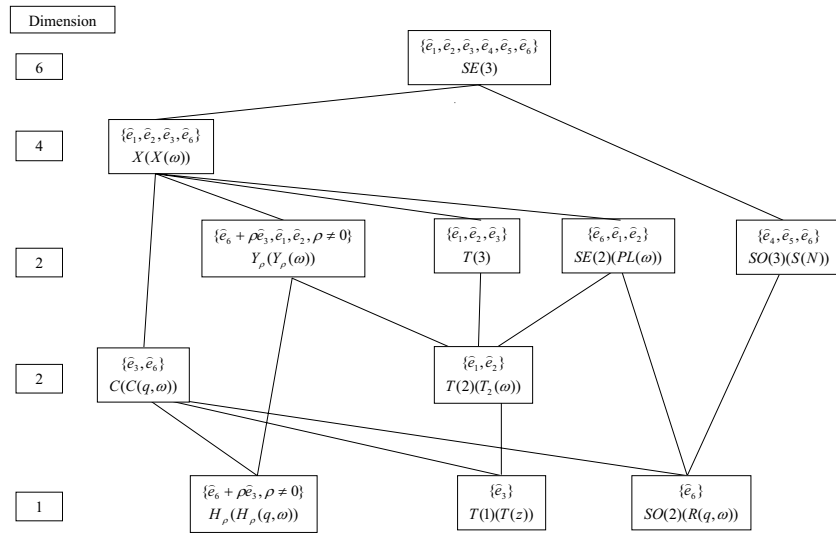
Dimension

6

$\{\hat{e}_1, \hat{e}_2, \hat{e}_3, \hat{e}_4, \hat{e}_5, \hat{e}_6\}$
$SE(3)$

4

$\{\hat{e}_1, \hat{e}_2, \hat{e}_3, \hat{e}_6\}$
$X(X(\omega))$

2

$\{\hat{e}_6 + \rho\hat{e}_3, \hat{e}_1, \hat{e}_2, \rho \neq 0\}$
$Y_\rho(Y_\rho(\omega))$

$\{\hat{e}_1, \hat{e}_2, \hat{e}_3\}$
$T(3)$

$\{\hat{e}_6, \hat{e}_1, \hat{e}_2\}$
$SE(2)(PL(\omega))$

$\{\hat{e}_4, \hat{e}_5, \hat{e}_6\}$
$SO(3)(S(N))$

2

$\{\hat{e}_3, \hat{e}_6\}$
$C(C(q,\omega))$

$\{\hat{e}_1, \hat{e}_2\}$
$T(2)(T_2(\omega))$

1

$\{\hat{e}_6 + \rho\hat{e}_3, \rho \neq 0\}$
$H_\rho(H_\rho(q,\omega))$

$\{\hat{e}_3\}$
$T(1)(T(z))$

$\{\hat{e}_6\}$
$SO(2)(R(q,\omega))$